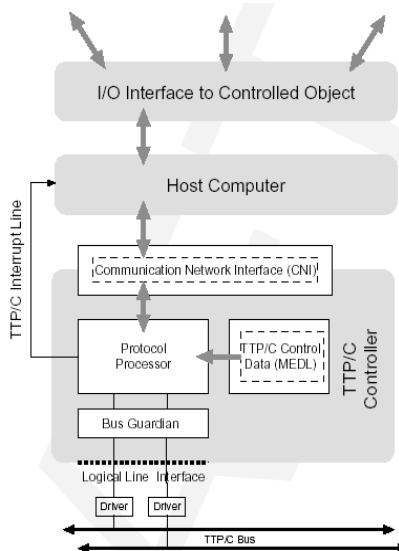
I/O Interface to Controlled Object

Host Computer

TTP/C Interrupt Line

Communication Network Interface (CNI)

Protocol Processor

TTP/C Control Data (MEDL)

TTP/C Controller

Bus Guardian

Logical Line Interface

Driver

Driver

TTP/C Bus